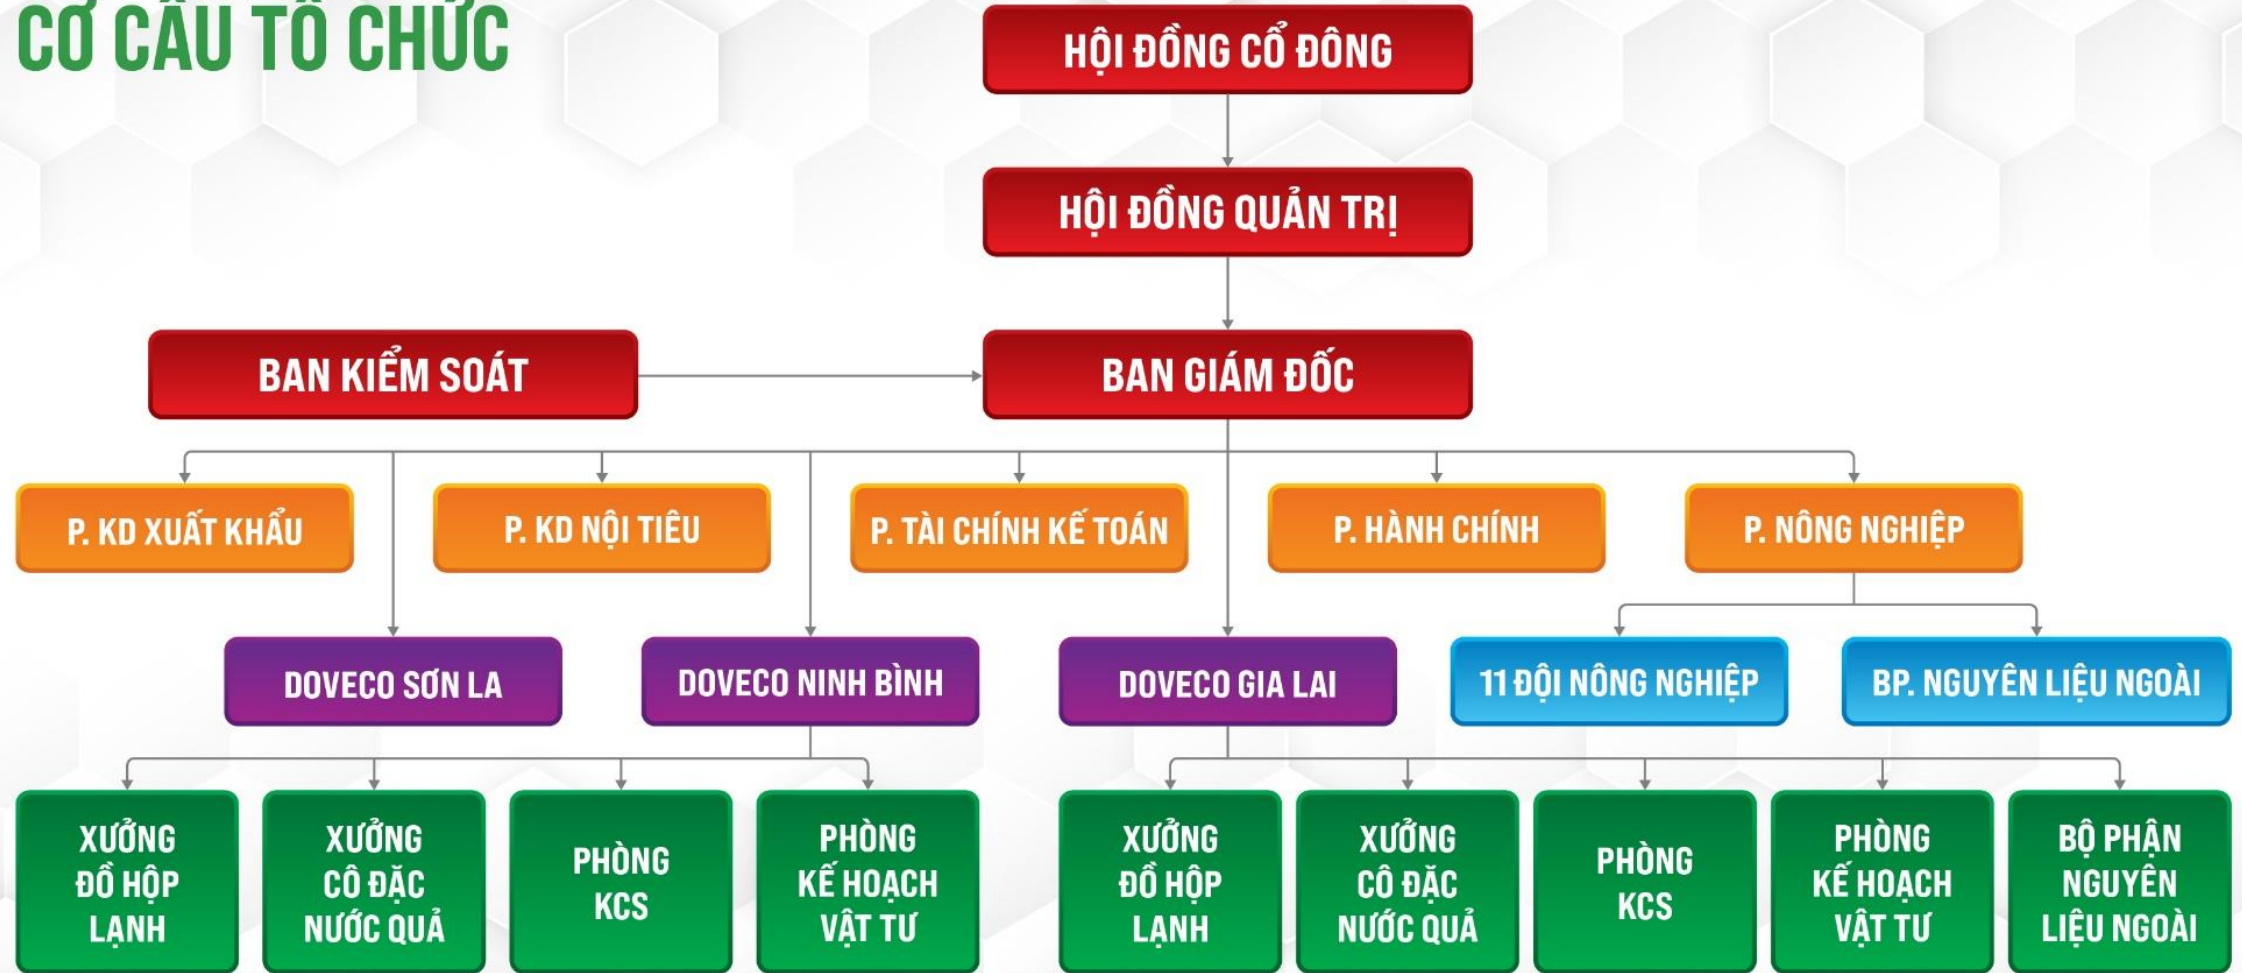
CƠ CẤU TỔ CHỨC

HỘI ĐỒNG CỔ ĐÔNG

HỘI ĐỒNG QUẢN TRỊ

BAN KIỂM SOÁT

BAN GIÁM ĐỐC

P. KD XUẤT KHẨU

P. KD NỘI TIÊU

P. TÀI CHÍNH KẾ TOÁN

P. HÀNH CHÍNH

P. NÔNG NGHIỆP

DOVECO SƠN LA

DOVECO NINH BÌNH

DOVECO GIA LAI

11 ĐỘI NÔNG NGHIỆP

BP. NGUYÊN LIỆU NGOÀI

XƯỞNG ĐỒ HỘP LẠNH

XƯỞNG CÔ ĐẶC NƯỚC QUẢ

PHÒNG KCS

PHÒNG KẾ HOẠCH VẬT TƯ

XƯỞNG ĐỒ HỘP LẠNH

XƯỞNG CÔ ĐẶC NƯỚC QUẢ

PHÒNG KCS

PHÒNG KẾ HOẠCH VẬT TƯ

BỘ PHẬN NGUYÊN LIỆU NGOÀI